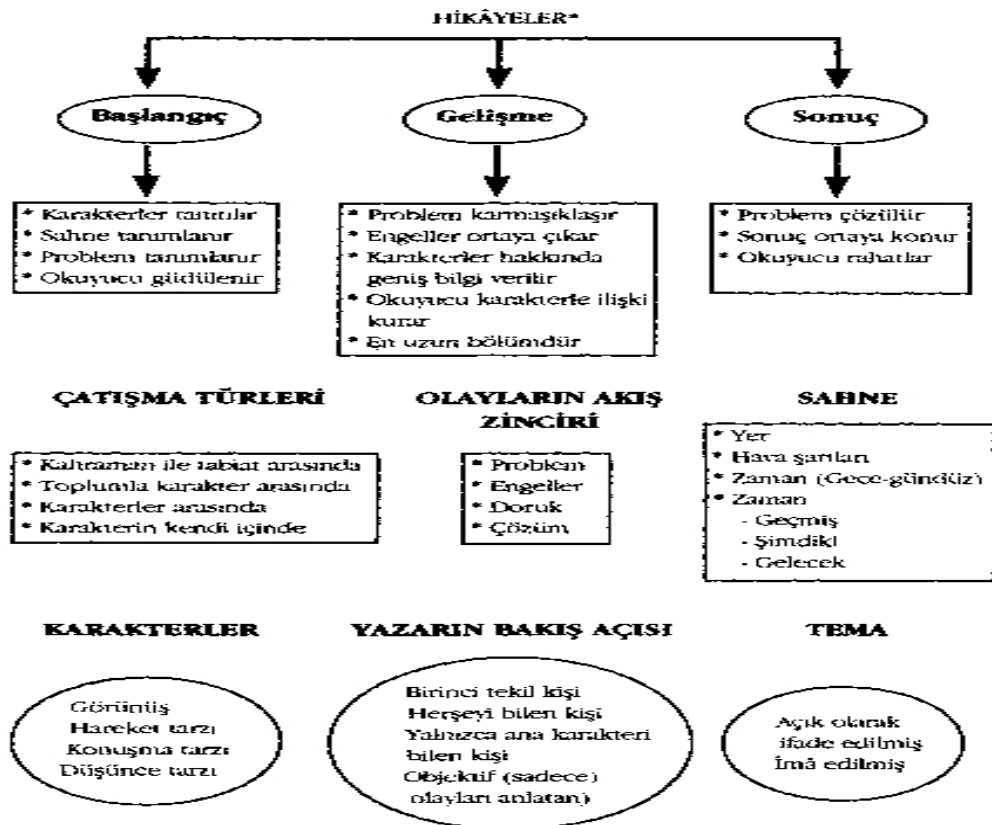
HİKÂYELER*

Başlangıç

Gelişme

Sonuç

* Karakterler tanıtılır
* Sahne tanımlanır
* Problem tanımlanır
* Okuyucu güdülenir

* Problem karmaşıklaşır
* Engeller ortaya çıkar
* Karakterler hakkında geniş bilgi verilir
* Okuyucu karakterle ilişki kurar
* En uzun bölümdür

* Problem çözülür
* Sonuç ortaya konur
* Okuyucu rahatlar

ÇATIŞMA TÜRLERİ

* Kahramanın ile tabiat arasında
* Toplumla karakter arasında
* Karakterler arasında
* Karakterin kendi içinde

OLAYLARIN AKIŞ ZİNCİRİ

* Problem
* Engeller
* Doruk
* Çözüm

SAHNE

* Yer
* Hava şartları
* Zaman (Gece-gündüz)
* Zaman
- Geçmiş
- Şimdiki
- Gelecek

KARAKTERLER

Görünüş
Hareket tarzı
Konuşma tarzı
Düşünce tarzı

YAZARIN BAKIŞ AÇISI

Birinci tekil kişi
Herşeyi bilen kişi
Yalnızca ana karakteri bilen kişi
Objektif (sadece olayları anlatan)

TEMA

Açık olarak ifade edilmiş
İmâ edilmiş